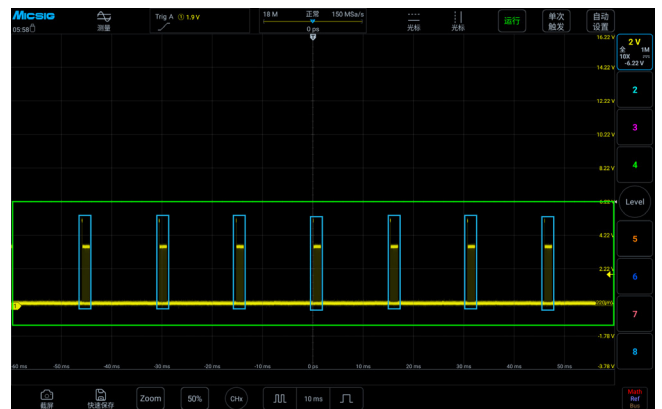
MICSIG
05:58
测量
Trig A ① 1.9 V
18 M 正常 150 MSa/s
0 ps
光标
光标
运行
单次触发
自动设置
2 V
全 1M
10X
-6.22 V
16.22 V
14.22 V
12.22 V
10.22 V
8.22 V
6.22 V
4.22 V
2.22 V
-1.78 V
-3.78 V
2
3
4
Level
5
6
7
8
1
-60 ms
-50 ms
-40 ms
-30 ms
-20 ms
-10 ms
0 ps
10 ms
20 ms
30 ms
40 ms
50 ms
60 ms
截屏
快速保存
Zoom
50%
CHx
10 ms
Math
Ref
Bus